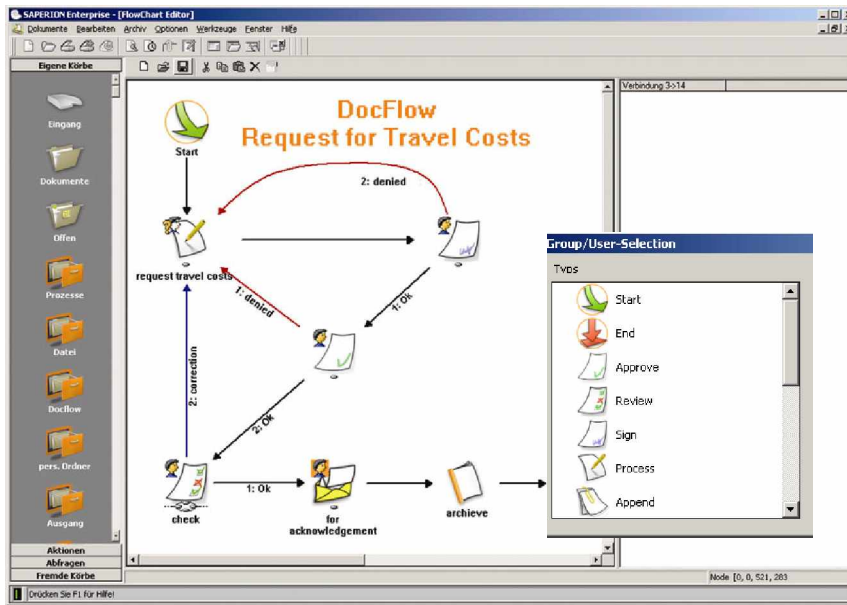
SAPERION Enterprise - [FlowChart Editor]
Dokumente Bearbeiten Archiv Optionen Werkzeuge Fenster Hilfe
Eigene Körbe
Eingang
Dokumente
Offen
Prozesse
Datei
Docflow
pers. Ordner
Ausgang
Aktionen
Abfragen
Fremde Körbe
DocFlow
Request for Travel Costs
Start
2: denied
request travel costs
1: denied
1: Ok
2: correction
2: Ok
check
1: Ok
for acknowledgement
archieve
Verbindung 3->14
Group/User-Selection
Typs
Start
End
Approve
Review
Sign
Process
Append
Node [0, 0, 521, 283
Drücken Sie F1 für Hilfe!